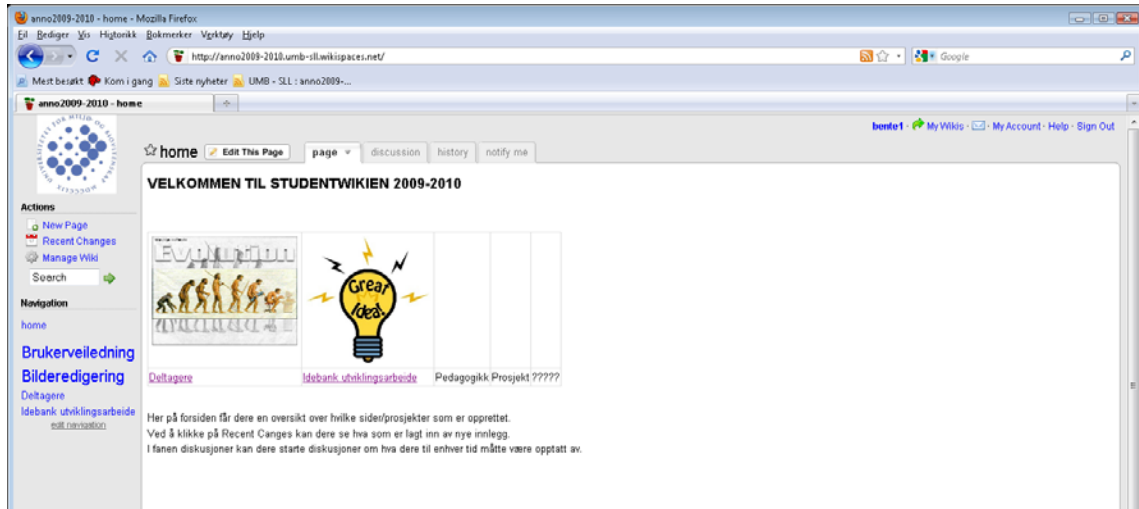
anno2009-2010 - home - Mozilla Firefox

Fil Rediger Vis Historikk Bokmerker Verktøy Hjelp

http://anno2009-2010.umb-sll.wikispaces.net/

Google

Mest besøkt Kom i gang Siste nyheter UMB - SLL : anno2009-...

anno2009-2010 - home

bente1 · My Wikis · My Account · Help · Sign Out

home Edit This Page page discussion history notify me

Actions
New Page
Recent Changes
Manage Wiki
Search

Navigation
home
Brukerveiledning
Bilderedigering
Deltagere
Idebank utviklingsarbeide
edit navigation

VELKOMMEN TIL STUDENTWIKIEN 2009-2010

Evolution

Great Idea!

| Deltagere | Idebank utviklingsarbeide | Pedagogikk | Prosjekt | ????? |
|---|---|---|---|---|

Her på forsiden får dere en oversikt over hvilke sider/prosjekter som er opprettet.
Ved å klikke på Recent Canges kan dere se hva som er lagt inn av nye innlegg.
I fanen diskusjoner kan dere starte diskusjoner om hva dere til enhver tid måtte være opptatt av.